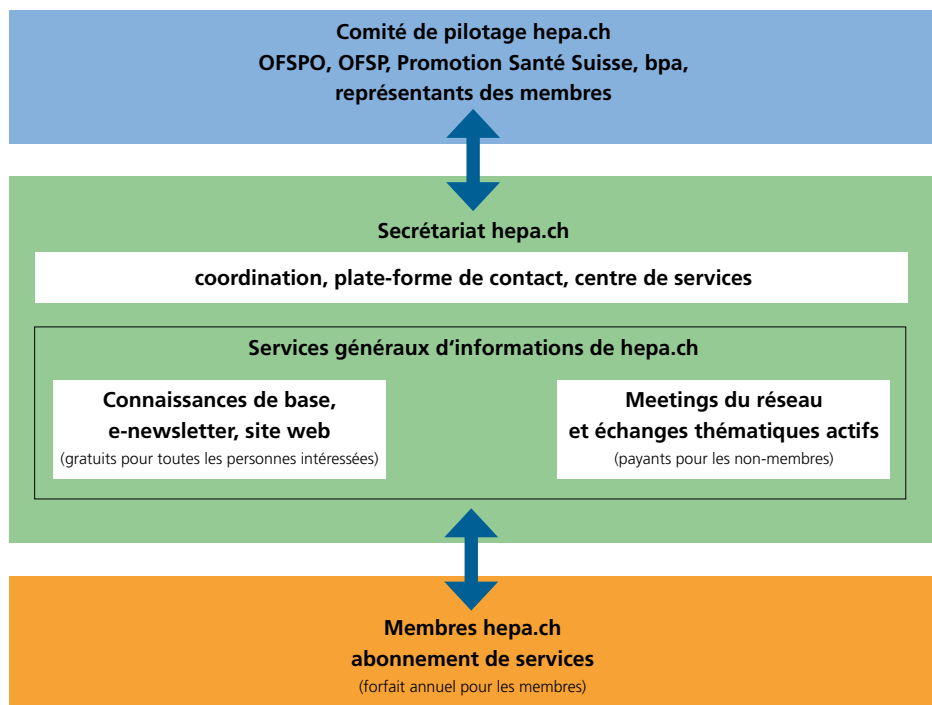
Comité de pilotage hepa.ch
OFSPO, OFSP, Promotion Santé Suisse, bpa, représentants des membres

Secrétariat hepa.ch

coordination, plate-forme de contact, centre de services

Services généraux d'informations de hepa.ch

Connaissances de base, e-newsletter, site web
(gratuits pour toutes les personnes intéressées)

Meetings du réseau et échanges thématiques actifs
(payants pour les non-membres)

Membres hepa.ch
abonnement de services
(forfait annuel pour les membres)